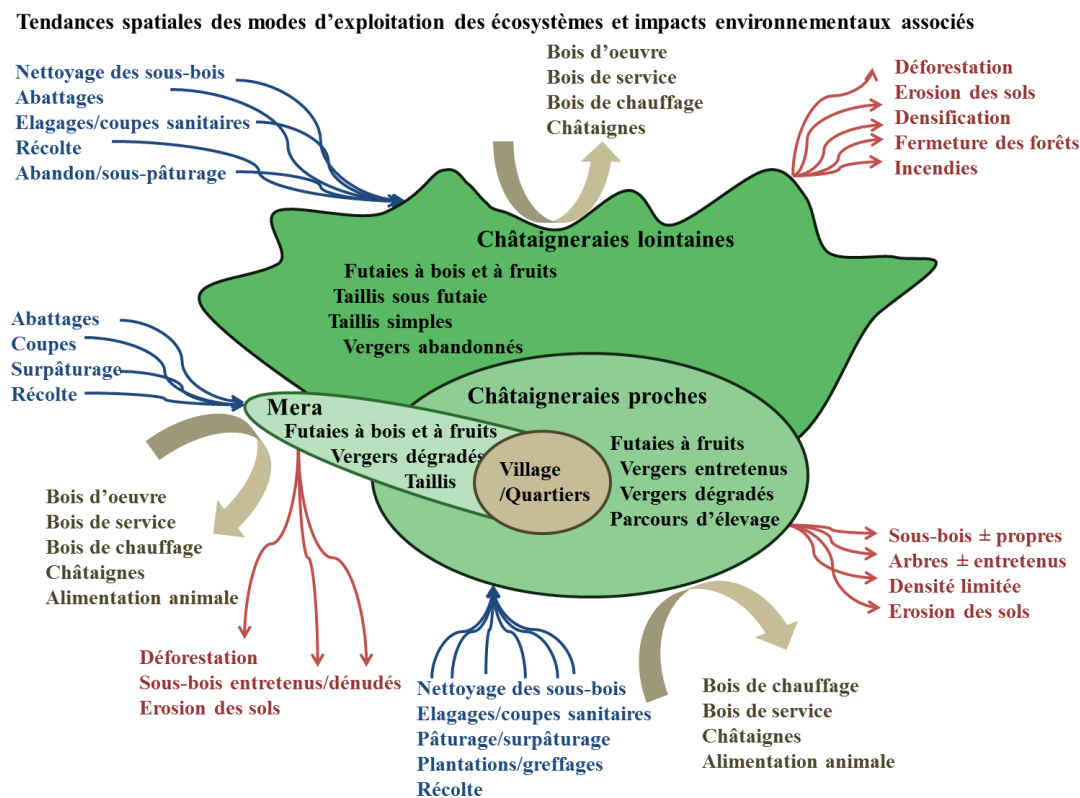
Tendances spatiales des modes d'exploitation des écosystèmes et impacts environnementaux associés

Nettoyage des sous-bois
Abattages
Elagages/coupes sanitaires
Récolte
Abandon/sous-pâturage

Bois d'oeuvre
Bois de service
Bois de chauffage
Châtaignes

Déforestation
Erosion des sols
Densification
Fermeture des forêts
Incendies

Châtaigneraies lointaines
Futaies à bois et à fruits
Taillis sous futaie
Taillis simples
Vergers abandonnés

Abattages
Coupes
Surpâturage
Récolte

Mera
Futaies à bois et à fruits
Vergers dégradés
Taillis

Châtaigneraies proches
Futaies à fruits
Vergers entretenus
Vergers dégradés
Parcours d'élevage

Village /Quartiers

Bois d'oeuvre
Bois de service
Bois de chauffage
Châtaignes
Alimentation animale

Sous-bois ± propres
Arbres ± entretenus
Densité limitée
Erosion des sols

Déforestation
Sous-bois entretenus/dénudés
Erosion des sols

Nettoyage des sous-bois
Elagages/coupes sanitaires
Pâturage/surpâturage
Plantations/greffages
Récolte

Bois de chauffage
Bois de service
Châtaignes
Alimentation animale